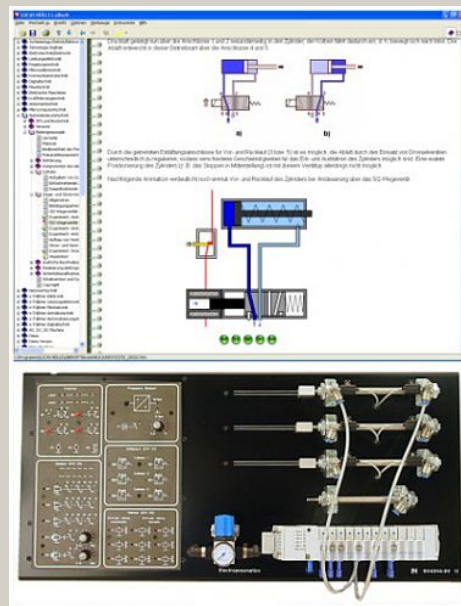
a)

b)

Durch die getrennten Entlüftungsanschlüsse für Vor- und Rücklauf (3 bzw. 5) ist es möglich, die Abluft durch den Einsatz von Drosselventilen unterschiedlich zu regulieren, sodass verschiedene Geschwindigkeiten für das Ein- und Ausfahren des Zylinders möglich sind. Eine exakte Positionierung des Zylinders (z. B. das Stoppen in Mittelstellung) ist mit diesem Ventiltyp allerdings nicht möglich.

Nachfolgende Animation verdeutlicht noch einmal Vor- und Rücklauf des Zylinders bei Ansteuerung über das 5/2-Wegeventil.

Electropneumatics